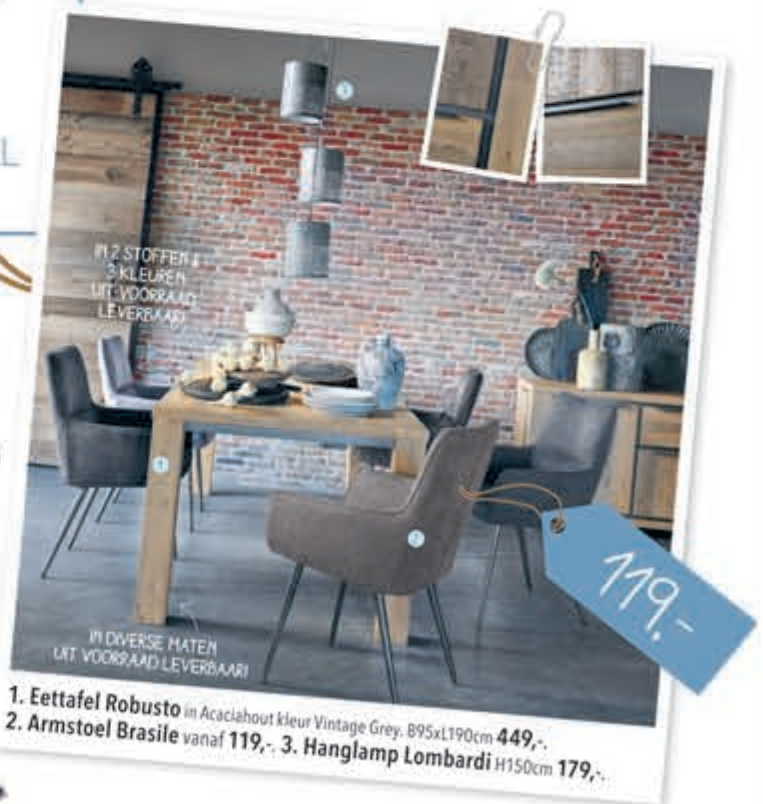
L

IN 2 STOFFEN & 3 KLEUREN UIT VOORRAAD LEVERBAAR!

3

1

2

119,-

IN DIVERSE MATEN UIT VOORRAAD LEVERBAAR!

1. Eettafel Robusto in Acaciahout kleur Vintage Grey. B95xL190cm 449,-.
2. Armstoel Brasile vanaf 119,-. 3. Hanglamp Lombardi H150cm 179,-.